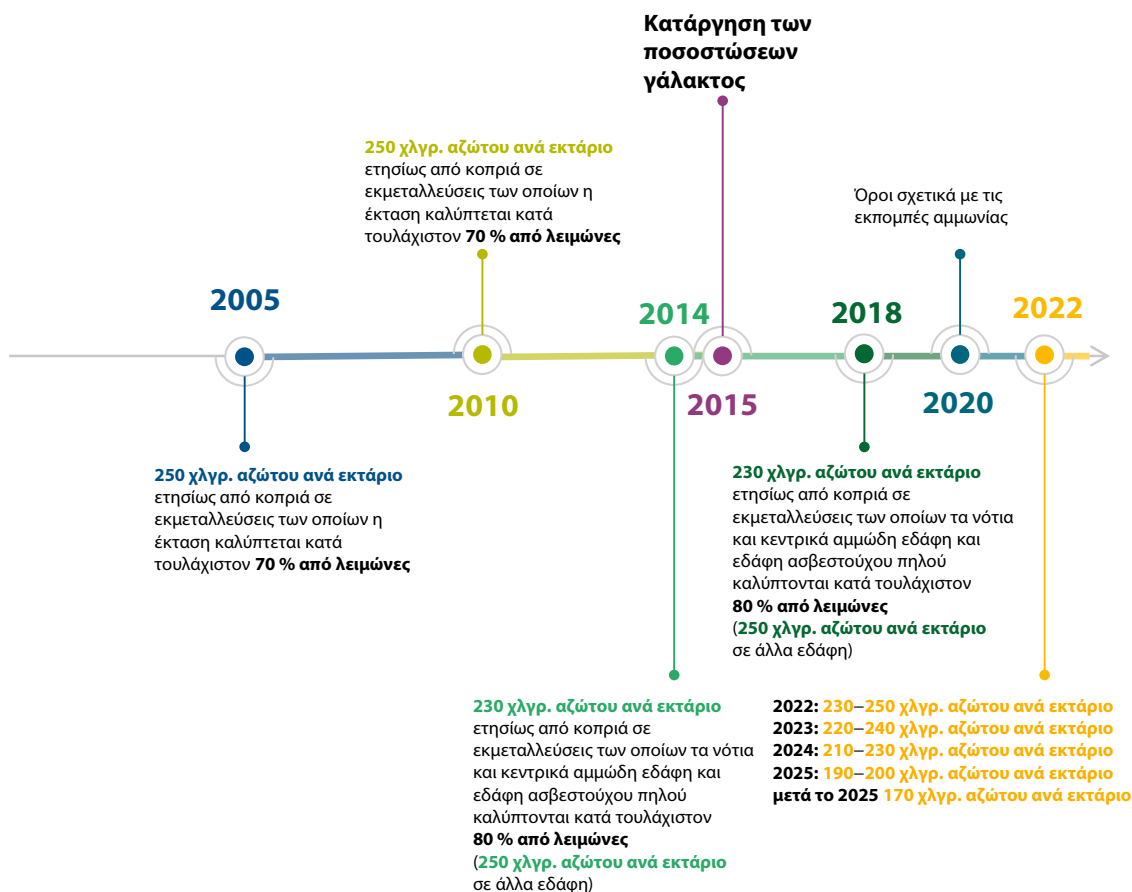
Κατάργηση των ποσοστώσεων γάλακτος

250 χλγρ. αζώτου ανά εκτάριο ετησίως από κοπριά σε εκμεταλλεύσεις των οποίων η έκταση καλύπτεται κατά τουλάχιστον 70 % από λειμώνες

Όροι σχετικά με τις εκπομπές αμμωνίας

2005

2014

2018

2022

2010

2015

2020

250 χλγρ. αζώτου ανά εκτάριο ετησίως από κοπριά σε εκμεταλλεύσεις των οποίων η έκταση καλύπτεται κατά τουλάχιστον 70 % από λειμώνες

230 χλγρ. αζώτου ανά εκτάριο ετησίως από κοπριά σε εκμεταλλεύσεις των οποίων τα νότια και κεντρικά αμμώδη εδάφη και εδάφη ασβεστούχου πηλού καλύπτονται κατά τουλάχιστον 80 % από λειμώνες (250 χλγρ. αζώτου ανά εκτάριο σε άλλα εδάφη)

230 χλγρ. αζώτου ανά εκτάριο ετησίως από κοπριά σε εκμεταλλεύσεις των οποίων τα νότια και κεντρικά αμμώδη εδάφη και εδάφη ασβεστούχου πηλού καλύπτονται κατά τουλάχιστον 80 % από λειμώνες (250 χλγρ. αζώτου ανά εκτάριο σε άλλα εδάφη)

2022: 230–250 χλγρ. αζώτου ανά εκτάριο
2023: 220–240 χλγρ. αζώτου ανά εκτάριο
2024: 210–230 χλγρ. αζώτου ανά εκτάριο
2025: 190–200 χλγρ. αζώτου ανά εκτάριο
μετά το 2025 170 χλγρ. αζώτου ανά εκτάριο